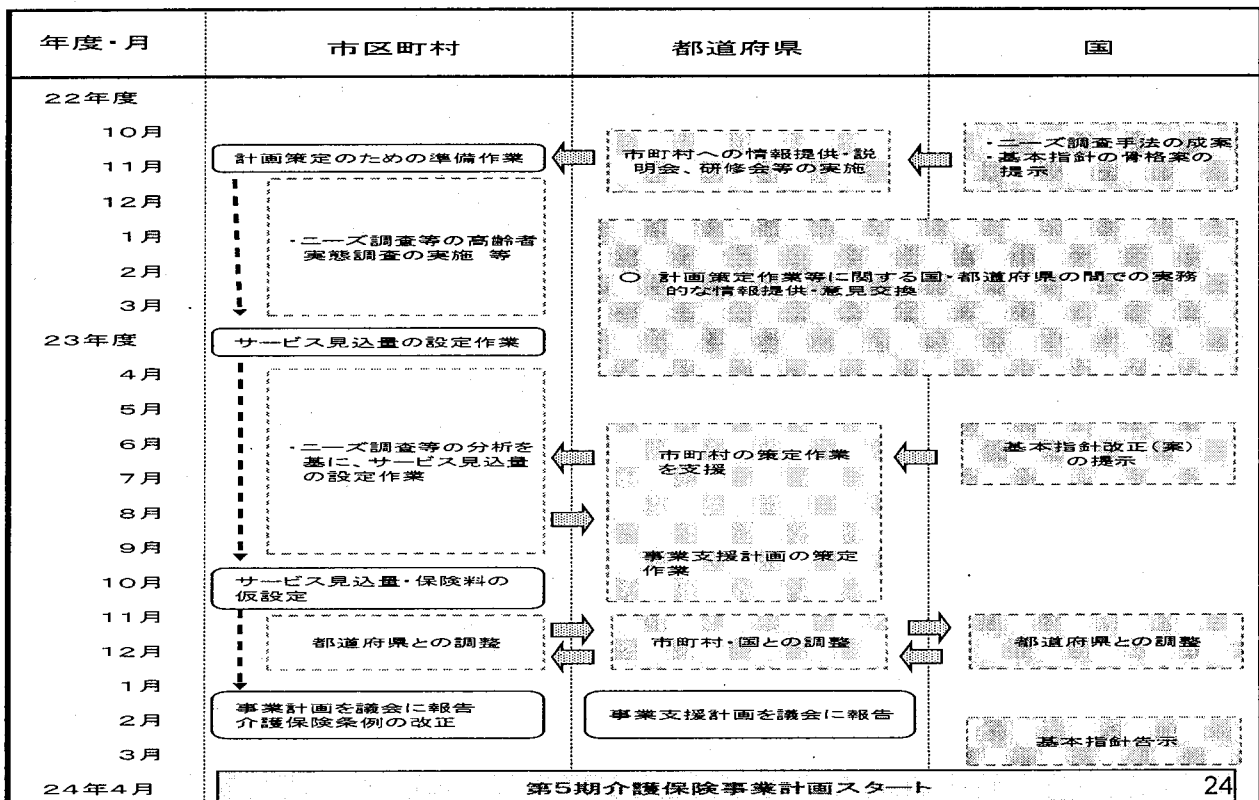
| 年度・月 | 市区町村 | 都道府県 | 国 |
|---|---|---|---|
| 22年度 | | | |
| 10月 | | | ・ニーズ調査手法の成案<br>・基本指針の骨格案の提示 |
| 11月 | 計画策定のための準備作業 | 市町村への情報提供・説明会、研修会等の実施 | |
| 12月 | | | |
| 1月 | ・ニーズ調査等の高齢者実態調査の実施 等 | ○ 計画策定作業等に関する国・都道府県の間での実務的な情報提供・意見交換 | |
| 2月 | | | |
| 3月 | | | |
| 23年度 | サービス見込量の設定作業 | | |
| 4月 | | | |
| 5月 | | | |
| 6月 | ・ニーズ調査等の分析を基に、サービス見込量の設定作業 | 市町村の策定作業を支援 | 基本指針改正(案)の提示 |
| 7月 | | | |
| 8月 | | | |
| 9月 | | 事業支援計画の策定作業 | |
| 10月 | サービス見込量・保険料の仮設定 | | |
| 11月 | | | |
| 12月 | 都道府県との調整 | 市町村・国との調整 | 都道府県との調整 |
| 1月 | | | |
| 2月 | 事業計画を議会に報告<br>介護保険条例の改正 | 事業支援計画を議会に報告 | |
| 3月 | | | 基本指針告示 |
| 24年4月 | 第5期介護保険事業計画スタート | | |

24